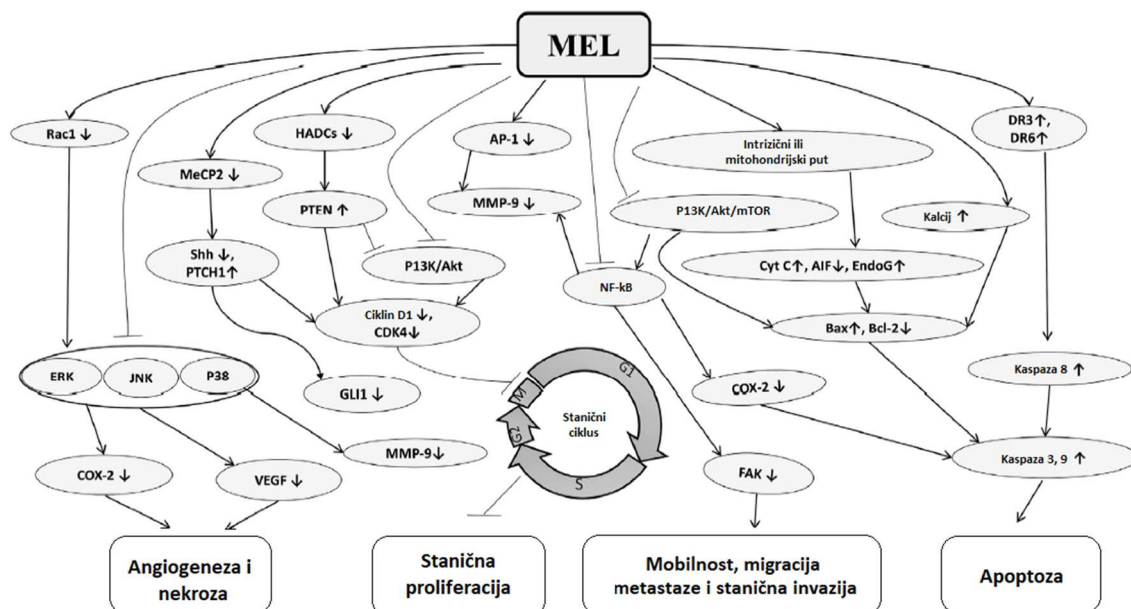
MEL

Rac1 ↓

MeCP2 ↓

HADCs ↓

AP-1 ↓

Intrizični ili mitohondrijski put

DR3↑, DR6↑

PTEN ↑

MMP-9 ↓

P13K/Akt/mTOR

Kalcij ↑

Shh ↓, PTCH1↑

P13K/Akt

NF-kB

Cyt C↑, AIF↓, EndoG↑

Ciklin D1 ↓, CDK4↓

Bax↑, Bcl-2↓

ERK

JNK

P38

GLI1 ↓

M

G1

G2

S

Stanični ciklus

COX-2 ↓

Kaspaza 8 ↑

MMP-9↓

COX-2 ↓

VEGF ↓

FAK ↓

Kaspaza 3, 9 ↑

Angiogeneza i nekroza

Stanična proliferacija

Mobilnost, migracija metastaze i stanična invazija

Apoptoza